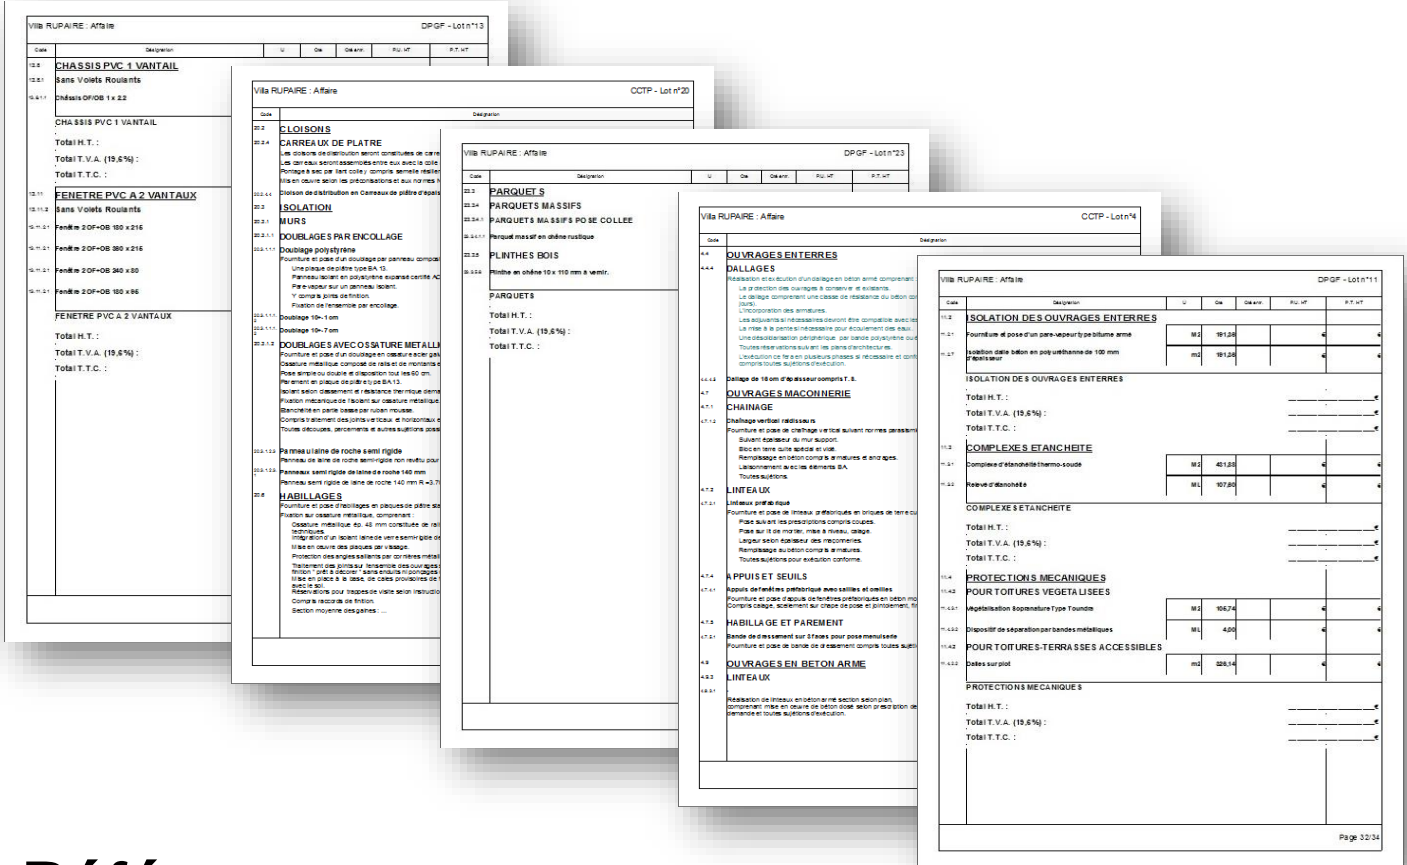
Villa RUPAIRE : Affaire DPGF - Lot n°13

| Code | Désignation | U | Qté | Qté entr. | P.U. HT | P.T. HT |
|---|---|---|---|---|---|---|

CHASSIS PVC 1 VANTAIL
Sans Volets Roulants
Châssis OF/OB 1 x 2.2
CHASSIS PVC 1 VANTAIL
Total H.T. :
Total T.V.A. (19,6%) :
Total T.T.C. :
FENETRE PVC A 2 VANTAUX
Sans Volets Roulants
Fenêtre 2OF+OB 180 x 215
Fenêtre 2OF+OB 380 x 215
Fenêtre 2OF+OB 240 x 80
Fenêtre 2OF+OB 180 x 95
FENETRE PVC A 2 VANTAUX
Total H.T. :
Total T.V.A. (19,6%) :
Total T.T.C. :

Villa RUPAIRE : Affaire CCTP - Lot n°20

Code Désignation
CLOISONS
CARREAUX DE PLATRE
ISOLATION
MURS
DOUBLAGES PAR ENCOLLAGE
Doublage polystyrène
Doublage 10+1 cm
Doublage 10+7 cm
DOUBLAGES AVEC OSSATURE METALLI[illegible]
Panneau laine de roche semi rigide
Panneaux semi rigide de laine de roche 140 mm
HABILLAGES

Villa RUPAIRE : Affaire DPGF - Lot n°23

PARQUETS
PARQUETS MASSIFS
PARQUETS MASSIFS POSE COLLEE
Parquet massif en chêne rustique
PLINTHES BOIS
Plinthe en chêne 10 x 110 mm à vernir.
PARQUETS
Total H.T. :
Total T.V.A. (19,6%) :
Total T.T.C. :

Villa RUPAIRE : Affaire CCTP - Lot n°4

Code Désignation
OUVRAGES ENTERRES
DALLAGES
Dallage de 16 cm d'épaisseur compris T.S.
OUVRAGES MACONNERIE
CHAINAGE
Chaînage vertical raidisseurs
LINTEAUX
Linteaux préfabriqué
APPUIS ET SEUILS
Appuis de fenêtres préfabriqué avec saillies et oreilles
HABILLAGE ET PAREMENT
Bande de dressement sur 3 faces pour pose menuiserie
OUVRAGES EN BETON ARME
LINTEAUX

Villa RUPAIRE : Affaire DPGF - Lot n°11

| Code | Désignation | U | Qté | Qté entr. | P.U. HT | P.T. HT |
|---|---|---|---|---|---|---|
| | ISOLATION DES OUVRAGES ENTERRES | | | | | |
| | Fourniture et pose d'un pare-vapeur type bitume armé | M2 | 191,08 | | € | € |
| | Isolation dalle béton en polyuréthanne de 100 mm d'épaisseur | m2 | 191,08 | | € | € |
| | COMPLEXES ETANCHEITE | | | | | |
| | Complexe d'étanchéité thermo-soudé | M2 | 431,88 | | € | € |
| | Relevé d'étanchéité | ML | 107,80 | | € | € |
| | PROTECTIONS MECANIQUES | | | | | |
| | POUR TOITURES VEGETALISEES | | | | | |
| | Végétalisation Sopranature Type Toundra | M2 | 105,74 | | € | € |
| | Dispositif de séparation par bandes métalliques | ML | 4,00 | | € | € |
| | POUR TOITURES-TERRASSES ACCESSIBLES | | | | | |
| | Dalles sur plot | m2 | 326,14 | | € | € |

ISOLATION DES OUVRAGES ENTERRES
Total H.T. : €
Total T.V.A. (19,6%) : €
Total T.T.C. : €
COMPLEXES ETANCHEITE
Total H.T. : €
Total T.V.A. (19,6%) : €
Total T.T.C. : €
PROTECTIONS MECANIQUES
Total H.T. : €
Total T.V.A. (19,6%) : €
Total T.T.C. : €

Page 32/34